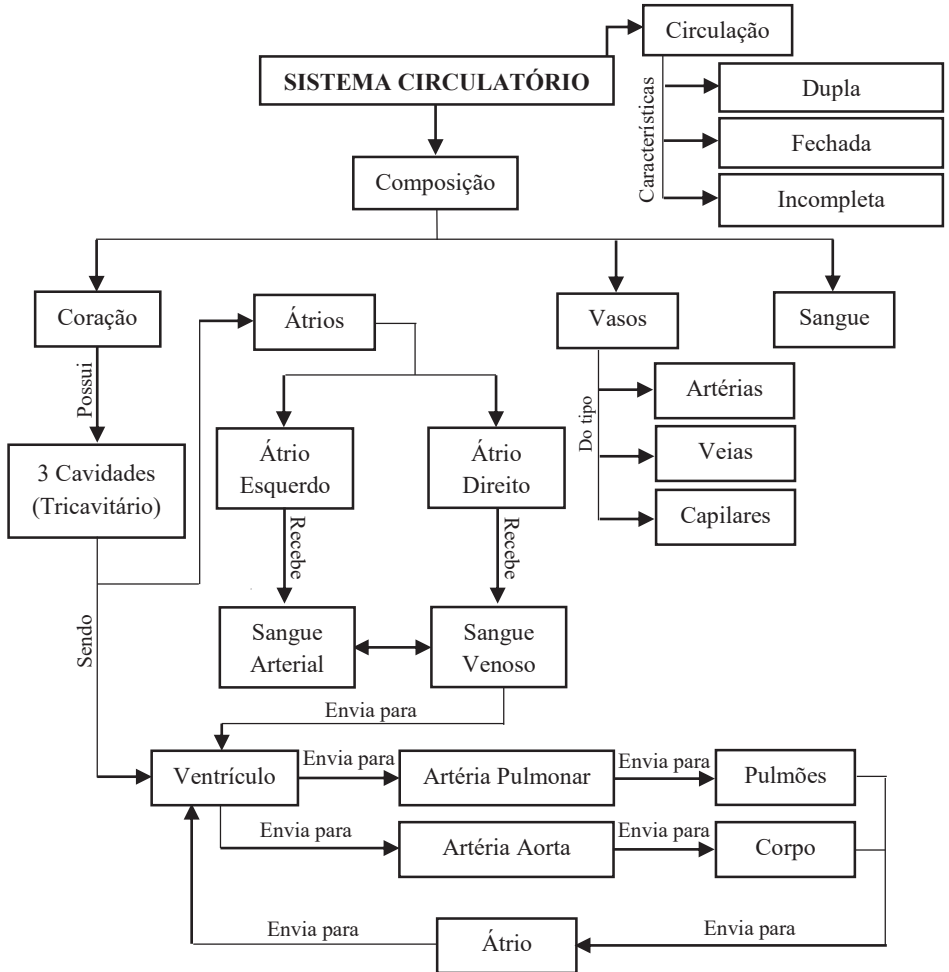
SISTEMA CIRCULATÓRIO

Circulação

Características

Dupla

Fechada

Incompleta

Composição

Coração

Possui

3 Cavidades (Tricavitário)

Sendo

Átrios

Átrio Esquerdo

Recebe

Sangue Arterial

Átrio Direito

Recebe

Sangue Venoso

Envia para

Vasos

Do tipo

Artérias

Veias

Capilares

Sangue

Ventrículo

Envia para

Artéria Pulmonar

Envia para

Pulmões

Envia para

Artéria Aorta

Envia para

Corpo

Envia para

Átrio

Envia para